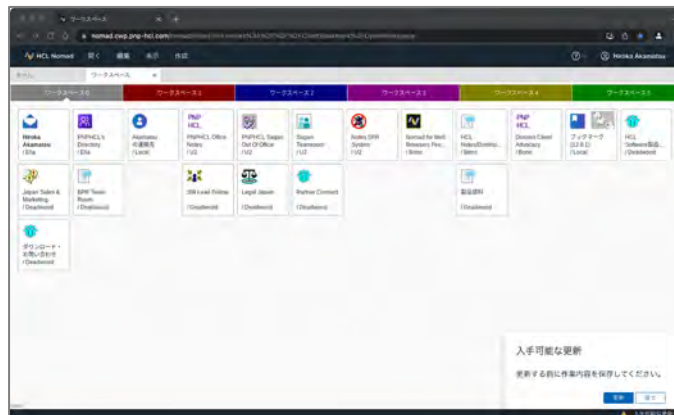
ワークスペース

nomad.cwp.pnp-hcl.com

HCL Nomad 開く 編集 表示 作成

Hiroko Akamatsu

ホーム ワークスペース

ワークスペース0 ワークスペース1 ワークスペース2 ワークスペース3 ワークスペース4 ワークスペース5

Hiroko Akamatsu /Ella

PNPHCL's Directory /Ella

Akamatsu の連絡先 /Local

PNPHCL Office Notes /J2

PNPHCL Sagan Out Of Office /J2

Sagan Teamroom /J2

Notes SPR System /J2

Nomad for Web Browsers Fee... /Brien

HCL Notes/Domino... /Stero

Domino Client Advocacy /Borel

ブックマーク (12.0.2) /Local

HCL Software製品... /Deadwood

Japan Sales & Marketing /Deadwood

BPR Team Room /Deadwood

SW Lead Follow /Deadwood

Legal Japan /Deadwood

Partner Connect /Deadwood

製品資料 /Deadwood

ダウンロード・お問い合わせ /Deadwood

入手可能な更新

更新する前に作業内容を保存してください。

更新 後で